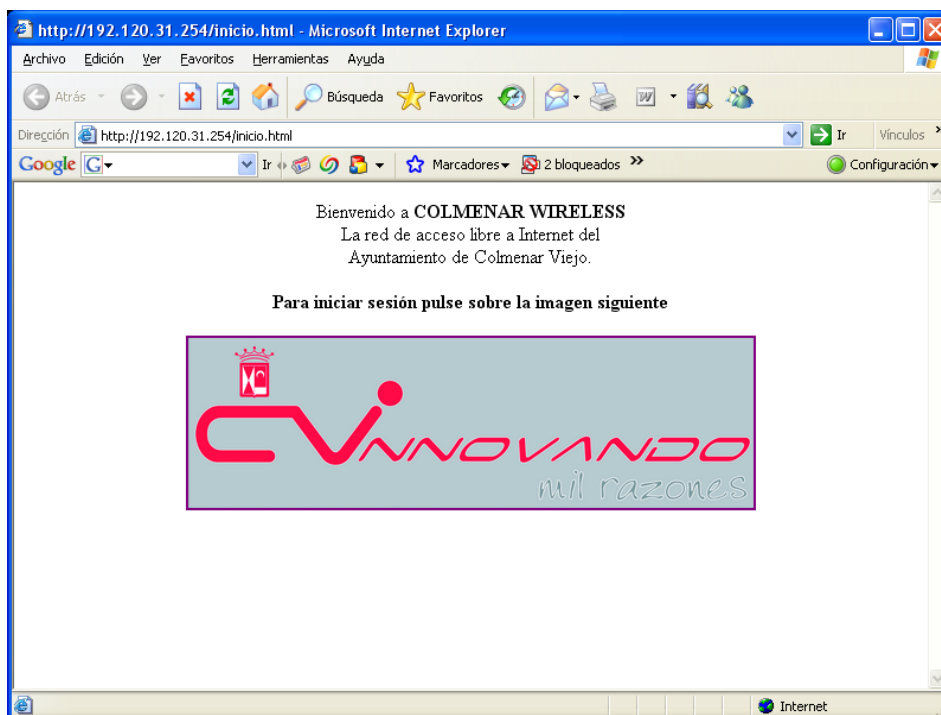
http://192.120.31.254/inicio.html - Microsoft Internet Explorer

Archivo Edición Ver Favoritos Herramientas Ayuda

Atrás Búsqueda Favoritos

Dirección http://192.120.31.254/inicio.html Ir Vínculos

Google G Ir Marcadores 2 bloqueados Configuración

Bienvenido a COLMENAR WIRELESS
La red de acceso libre a Internet del
Ayuntamiento de Colmenar Viejo.

Para iniciar sesión pulse sobre la imagen siguiente

CINNOVANDO
mil razones

Internet